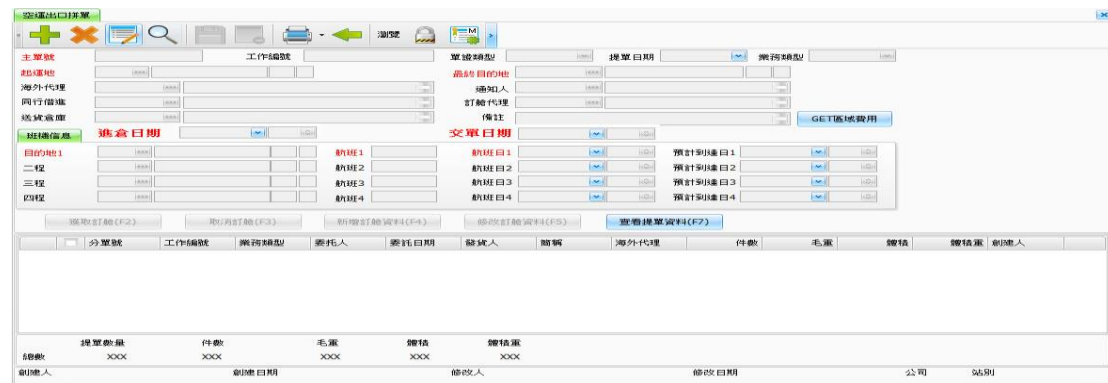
空運出口排單

瀏覽

主單號
工作編號
單證類型
提單日期
業務類型
起運地
最終目的地
海外代理
通知人
同行借艙
訂艙代理
送貨倉庫
備註
GET區域費用
班機信息
進倉日期
交單日期
目的地1
航班1
航班日1
預計到達日1
二程
航班2
航班日2
預計到達日2
三程
航班3
航班日3
預計到達日3
四程
航班4
航班日4
預計到達日4

提取訂艙(F2)
取消訂艙(F3)
新增訂艙資料(F4)
修改訂艙資料(F5)
查看提單資料(F7)

| | 分單號 | 工作編號 | 業務類型 | 委托人 | 委托日期 | 發貨人 | 簡稱 | 海外代理 | 件數 | 毛重 | 體積 | 體積重 | 創建人 |
|---|---|---|---|---|---|---|---|---|---|---|---|---|---|

| | 提單數量 | 件數 | 毛重 | 體積 | 體積重 |
|---|---|---|---|---|---|
| 總數 | XXX | XXX | XXX | XXX | XXX |

創建人
創建日期
修改人
修改日期
公司
站別